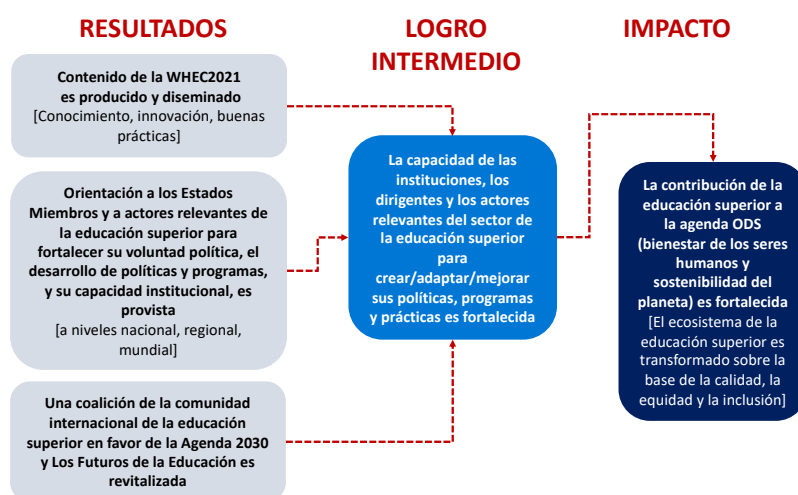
RESULTADOS

LOGRO INTERMEDIO

IMPACTO

Contenido de la WHEC2021 es producido y diseminado [Conocimiento, innovación, buenas prácticas]

Orientación a los Estados Miembros y a actores relevantes de la educación superior para fortalecer su voluntad política, el desarrollo de políticas y programas, y su capacidad institucional, es provista [a niveles nacional, regional, mundial]

Una coalición de la comunidad internacional de la educación superior en favor de la Agenda 2030 y Los Futuros de la Educación es revitalizada

La capacidad de las instituciones, los dirigentes y los actores relevantes del sector de la educación superior para crear/adaptar/mejorar sus políticas, programas y prácticas es fortalecida

La contribución de la educación superior a la agenda ODS (bienestar de los seres humanos y sostenibilidad del planeta) es fortalecida [El ecosistema de la educación superior es transformado sobre la base de la calidad, la equidad y la inclusión]